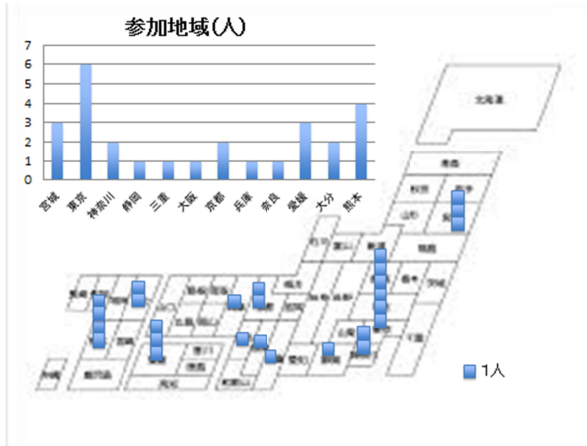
参加地域(人)

7
6
5
4
3
2
1
0

宮城
東京
神奈川
静岡
三重
大阪
京都
兵庫
奈良
愛媛
大分
熊本

北海道
青森
秋田
岩手
山形
宮城
福島
新潟
栃木
茨城
富山
石川
群馬
長野
埼玉
千葉
東京
山梨
福井
岐阜
神奈川
静岡
愛知
滋賀
京都
三重
奈良
大阪
兵庫
和歌山
鳥取
島根
岡山
広島
山口
香川
徳島
愛媛
高知
福岡
佐賀
長崎
大分
熊本
宮崎
鹿児島
沖縄

1人